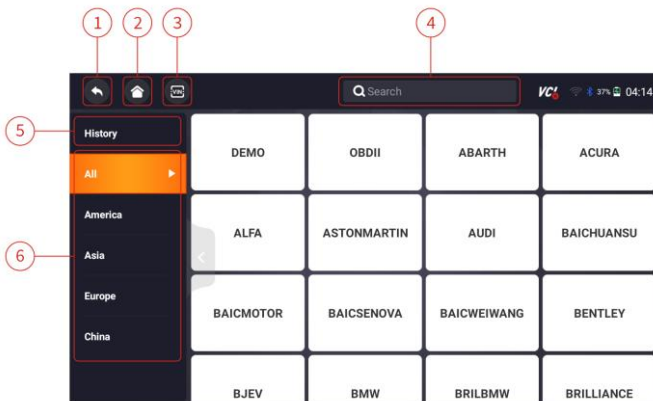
1 2 3 4

VIN

Search

VCI 37% 04:14

5 History

All

America

6 Asia

Europe

China

| DEMO | OBDII | ABARTH | ACURA |
|---|---|---|---|
| ALFA | ASTONMARTIN | AUDI | BAICHUANSU |
| BAICMOTOR | BAICSENOVA | BAICWEIWANG | BENTLEY |
| BJEV | BMW | BRILBMW | BRILLIANCE |